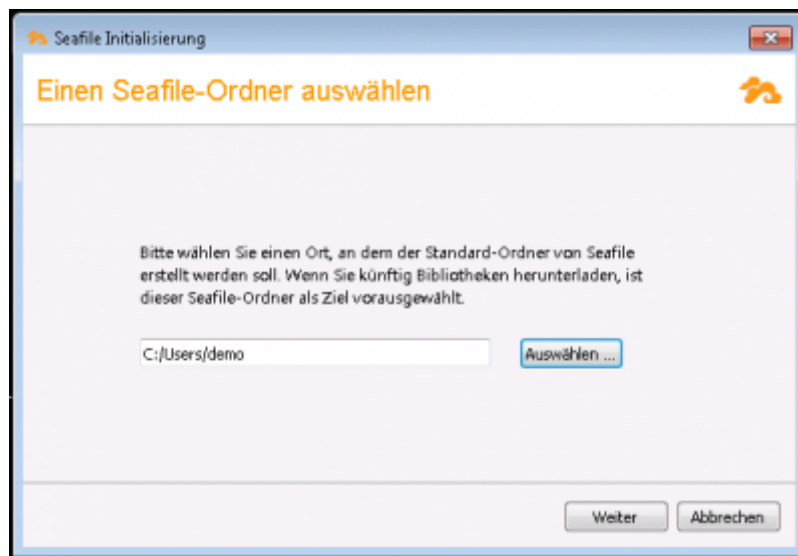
Seafile Initialisierung

Einen Seafile-Ordner auswählen

Bitte wählen Sie einen Ort, an dem der Standard-Ordner von Seafile erstellt werden soll. Wenn Sie künftig Bibliotheken herunterladen, ist dieser Seafile-Ordner als Ziel vorausgewählt.

C:/Users/demo

Auswählen ...

Weiter

Abbrechen